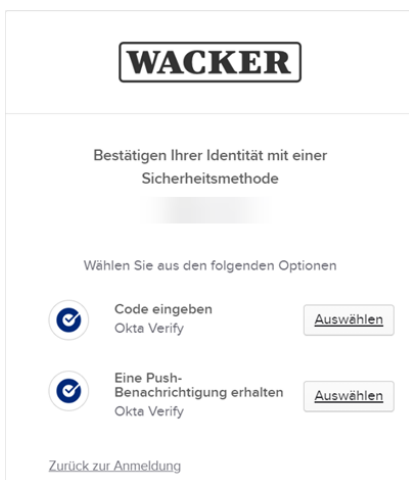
WACKER

Bestätigen Ihrer Identität mit einer Sicherheitsmethode

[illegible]

Wählen Sie aus den folgenden Optionen

Code eingeben
Okta Verify
Auswählen

Eine Push-Benachrichtigung erhalten
Okta Verify
Auswählen

Zurück zur Anmeldung